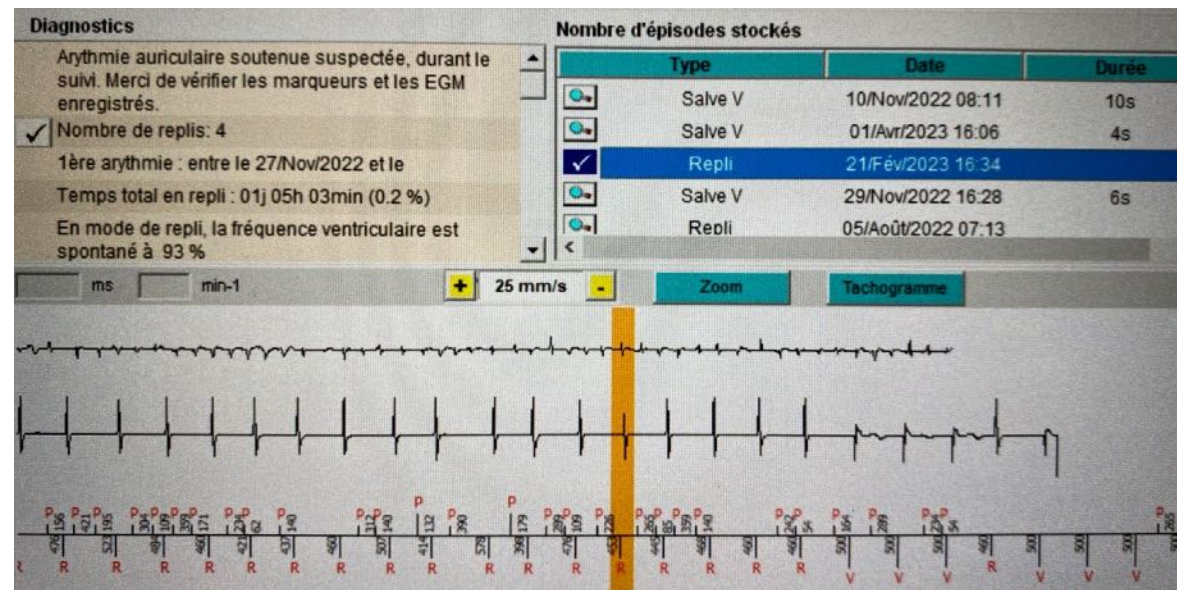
Diagnostics

Arythmie auriculaire soutenue suspectée, durant le suivi. Merci de vérifier les marqueurs et les EGM enregistrés.

✓ Nombre de replis: 4

1ère arythmie : entre le 27/Nov/2022 et le

Temps total en repli : 01j 05h 03min (0.2 %)

En mode de repli, la fréquence ventriculaire est spontané à 93 %

Nombre d'épisodes stockés

| | Type | Date | Durée |
|---|---|---|---|
| | Salve V | 10/Nov/2022 08:11 | 10s |
| | Salve V | 01/Avr/2023 16:06 | 4s |
| ✓ | Repli | 21/Fév/2023 16:34 | |
| | Salve V | 29/Nov/2022 16:28 | 6s |
| | Repli | 05/Août/2022 07:13 | |

ms min-1 + 25 mm/s - Zoom Tachogramme

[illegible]

R R R R R R R R R R R R R R R R R R R V V V V V V